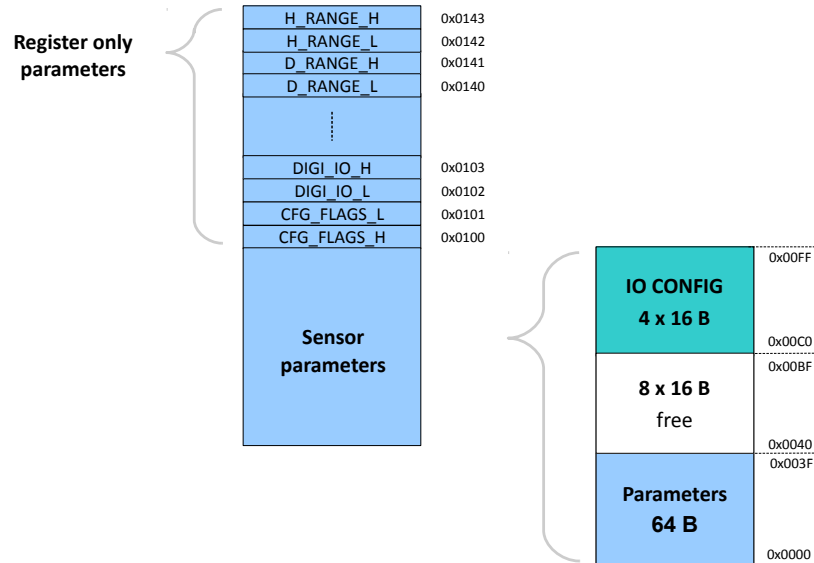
Register only parameters

H_RANGE_H 0x0143
H_RANGE_L 0x0142
D_RANGE_H 0x0141
D_RANGE_L 0x0140
DIGI_IO_H 0x0103
DIGI_IO_L 0x0102
CFG_FLAGS_L 0x0101
CFG_FLAGS_H 0x0100

Sensor parameters

0x00FF
IO CONFIG
4 x 16 B
0x00C0
0x00BF
8 x 16 B
free
0x0040
0x003F
Parameters
64 B
0x0000